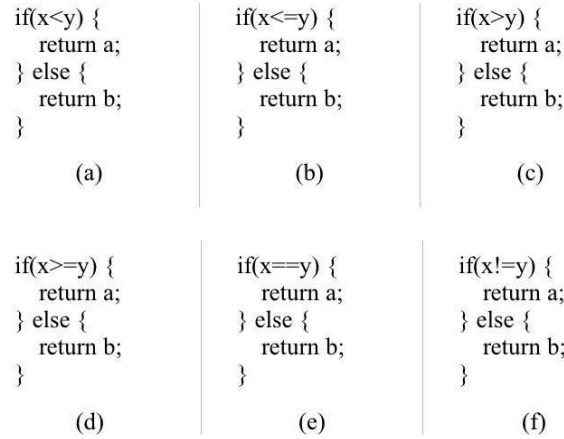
if(x<y) {
return a;
} else {
return b;
}

(a)

if(x<=y) {
return a;
} else {
return b;
}

(b)

if(x>y) {
return a;
} else {
return b;
}

(c)

if(x>=y) {
return a;
} else {
return b;
}

(d)

if(x==y) {
return a;
} else {
return b;
}

(e)

if(x!=y) {
return a;
} else {
return b;
}

(f)